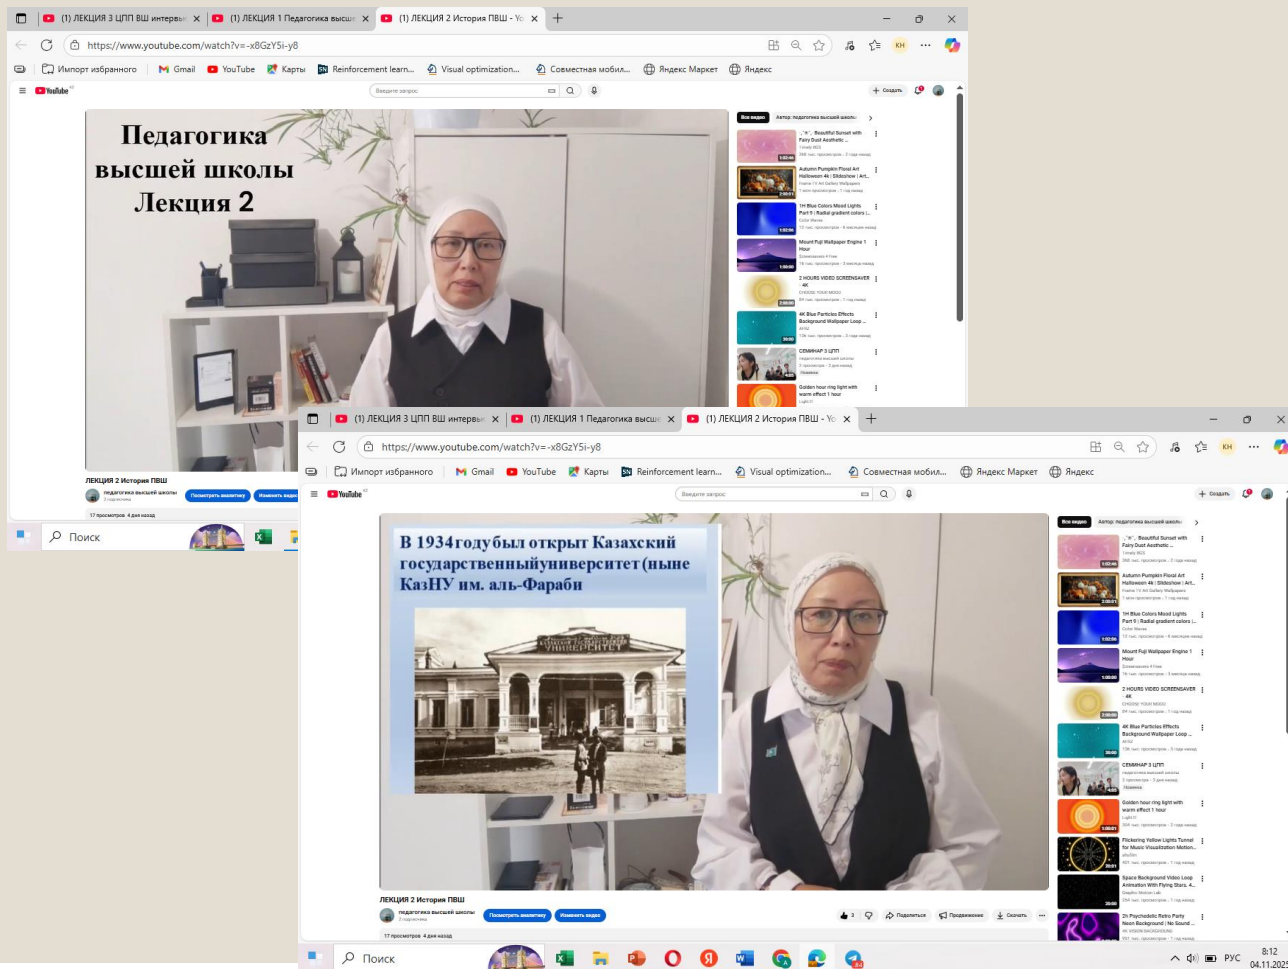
(1) ЛЕКЦИЯ 3 ЦПП ВШ интервью | (1) ЛЕКЦИЯ 1 Педагогика высш | (1) ЛЕКЦИЯ 2 История ПВШ - Yo

https://www.youtube.com/watch?v=-x8GzY5i-y8

Импорт избранного | Gmail | YouTube | Карты | Reinforcement learn... | Visual optimization... | Совместная мобил... | Яндекс Маркет | Яндекс

YouTube

Введите запрос

Создать

Педагогика высшей школы Лекция 2

Все видео | Автор: педагогика высшей школы

Beautiful Sunset with Fairy Dust Aesthetic ...

Autumn Pumpkin Floral Art Halloween 4k | Slideshow | Art...

1H Blue Colors Mood Lights Part 9 | Radial gradient colors |...

Mount Fuji Wallpaper Engine 1 Hour

2 HOURS VIDEO SCREENSAVER - 4K

4K Blue Particles Effects Background Wallpaper Loop ...

СЕМИНАР 3 ЦПП

Golden hour ring light with warm effect 1 hour

ЛЕКЦИЯ 2 История ПВШ

педагогика высшей школы

Посмотреть аналитику | Изменить видео

17 просмотров 4 дня назад

Поиск

(1) ЛЕКЦИЯ 3 ЦПП ВШ интервью | (1) ЛЕКЦИЯ 1 Педагогика высш | (1) ЛЕКЦИЯ 2 История ПВШ - Yo

https://www.youtube.com/watch?v=-x8GzY5i-y8

Импорт избранного | Gmail | YouTube | Карты | Reinforcement learn... | Visual optimization... | Совместная мобил... | Яндекс Маркет | Яндекс

YouTube

Введите запрос

Создать

В 1934годубыл открыт Казахский государственныйуниверситет(ныне КазНУ им. аль-Фараби

УНИВЕРСИТЕТ

Все видео | Автор: педагогика высшей школы

Beautiful Sunset with Fairy Dust Aesthetic ...

Autumn Pumpkin Floral Art Halloween 4k | Slideshow | Art...

1H Blue Colors Mood Lights Part 9 | Radial gradient colors |...

Mount Fuji Wallpaper Engine 1 Hour

2 HOURS VIDEO SCREENSAVER - 4K

4K Blue Particles Effects Background Wallpaper Loop ...

СЕМИНАР 3 ЦПП

Golden hour ring light with warm effect 1 hour

Flickering Yellow Lights Tunnel for Music Visualization Motion...

Space Background Video Loop Animation With Flying Stars. 4...

2h Psychedelic Retro Party Neon Background | No Sound ...

ЛЕКЦИЯ 2 История ПВШ

педагогика высшей школы

Посмотреть аналитику | Изменить видео

2 | Поделиться | Продвижение | Скачать

17 просмотров 4 дня назад

Поиск

РУС 8:12 04.11.2025